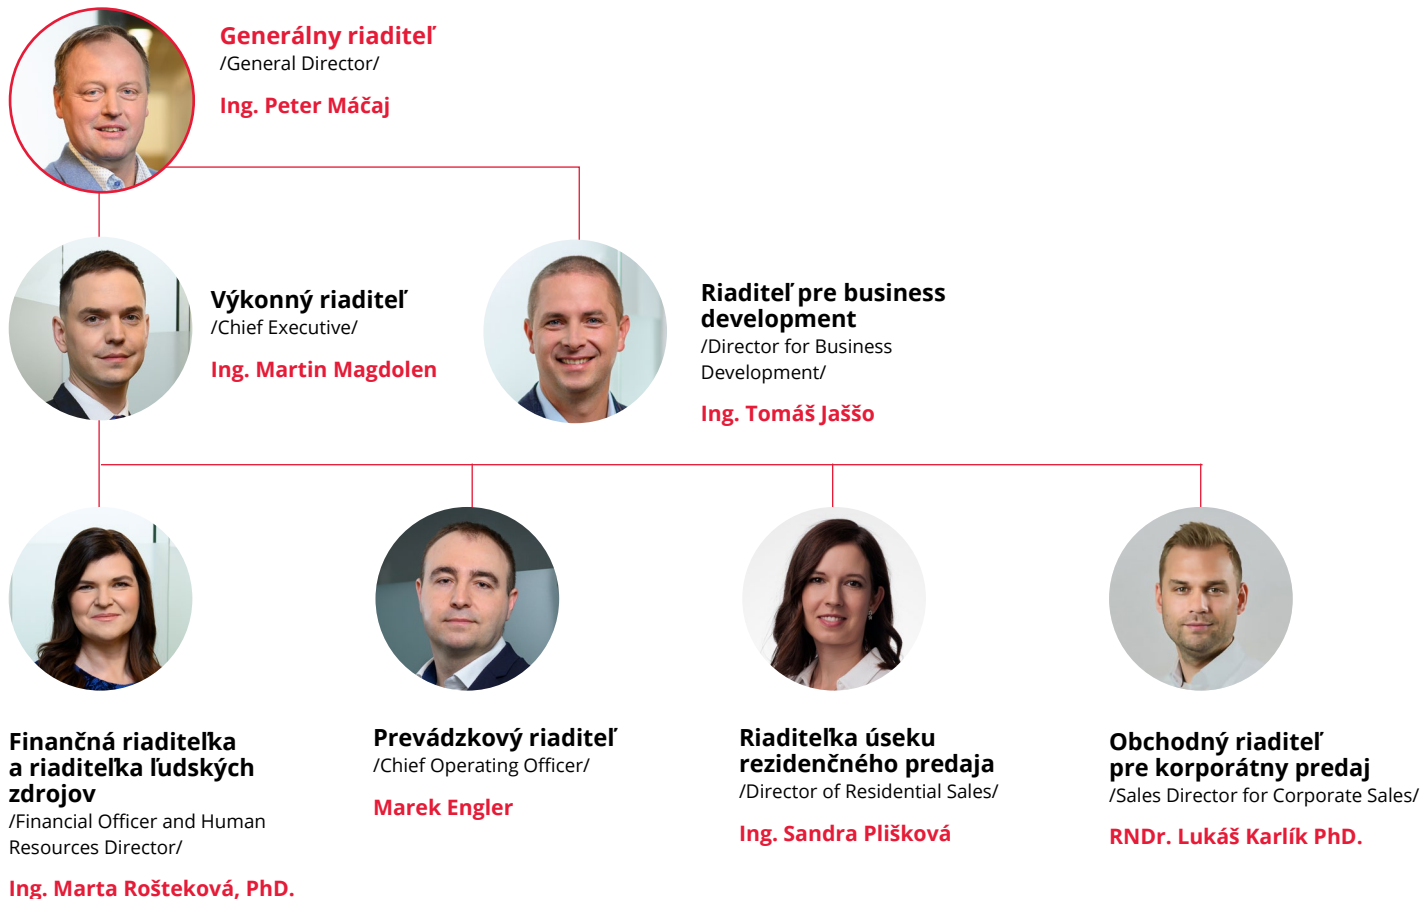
Generálny riaditeľ
/General Director/

Ing. Peter Máčaj

Výkonný riaditeľ
/Chief Executive/

Ing. Martin Magdolen

Riaditeľ pre business development
/Director for Business Development/

Ing. Tomáš Jaššo

Finančná riaditeľka a riaditeľka ľudských zdrojov
/Financial Officer and Human Resources Director/

Ing. Marta Rošteková, PhD.

Prevádzkový riaditeľ
/Chief Operating Officer/

Marek Engler

Riaditeľka úseku rezidenčného predaja
/Director of Residential Sales/

Ing. Sandra Plišková

Obchodný riaditeľ pre korporátny predaj
/Sales Director for Corporate Sales/

RNDr. Lukáš Karlík PhD.